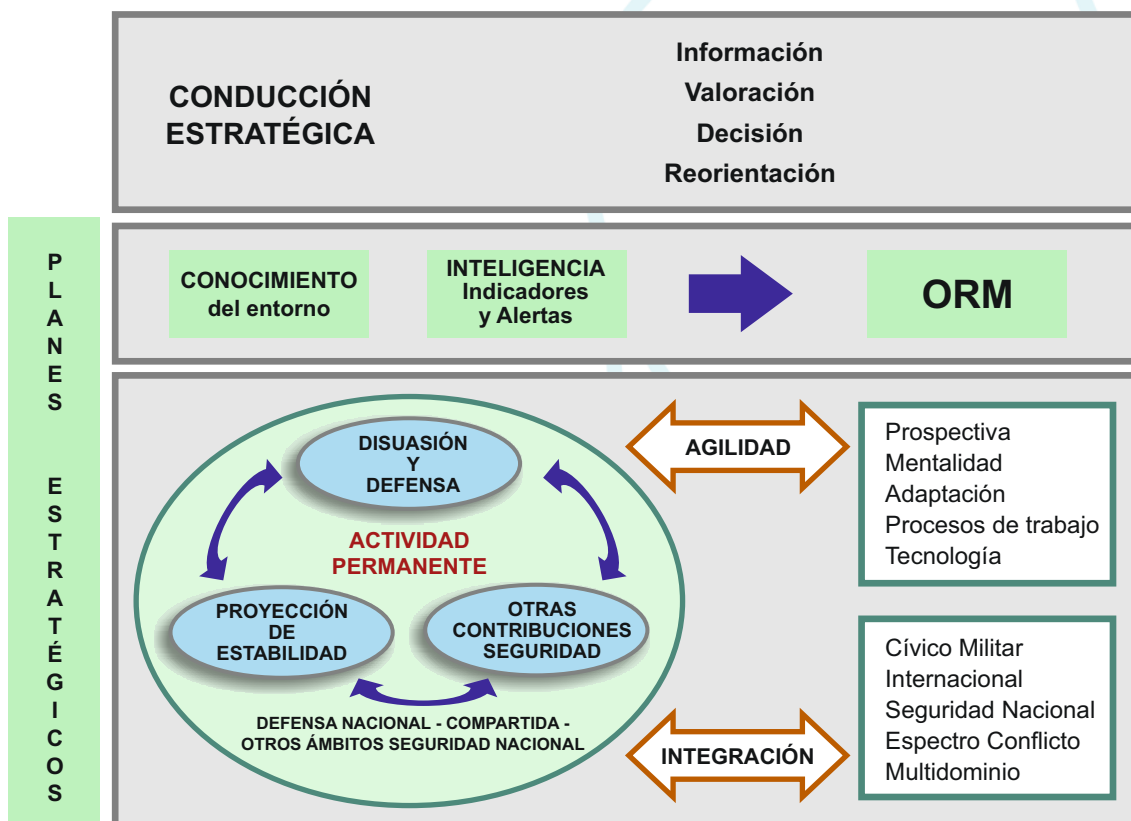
CONDUCCIÓN ESTRATÉGICA

Información
Valoración
Decisión
Reorientación

PLANES ESTRATÉGICOS

CONOCIMIENTO del entorno

INTELIGENCIA Indicadores y Alertas

ORM

DISUASIÓN Y DEFENSA

ACTIVIDAD PERMANENTE

PROYECCIÓN DE ESTABILIDAD

OTRAS CONTRIBUCIONES SEGURIDAD

DEFENSA NACIONAL - COMPARTIDA - OTROS ÁMBITOS SEGURIDAD NACIONAL

AGILIDAD

Prospectiva
Mentalidad
Adaptación
Procesos de trabajo
Tecnología

INTEGRACIÓN

Cívico Militar
Internacional
Seguridad Nacional
Espectro Conflicto
Multidominio